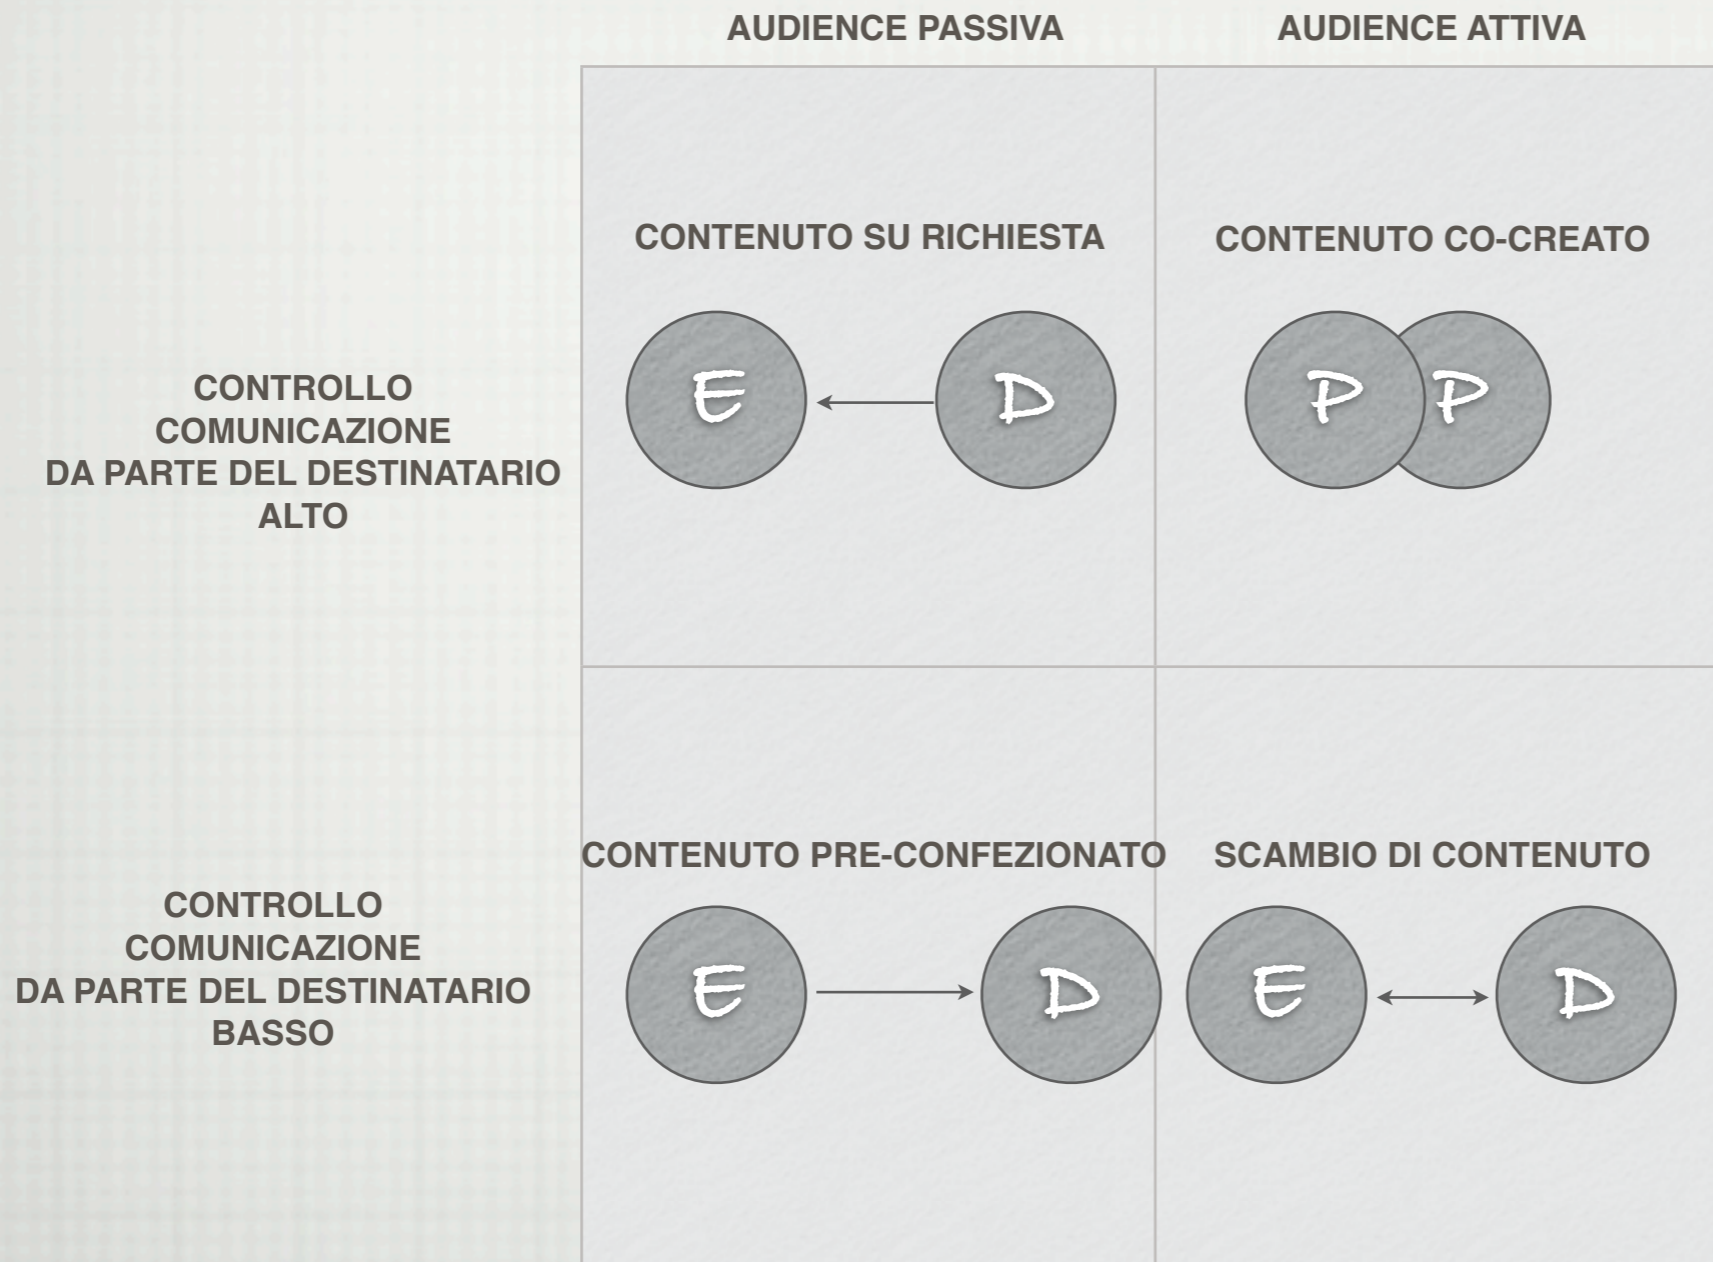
| | AUDIENCE PASSIVA | AUDIENCE ATTIVA |
|---|---|---|
| CONTROLLO COMUNICAZIONE DA PARTE DEL DESTINATARIO ALTO | CONTENUTO SU RICHIESTA<br>E D | CONTENUTO CO-CREATO<br>P P |
| CONTROLLO COMUNICAZIONE DA PARTE DEL DESTINATARIO BASSO | CONTENUTO PRE-CONFEZIONATO<br>E D | SCAMBIO DI CONTENUTO<br>E D |